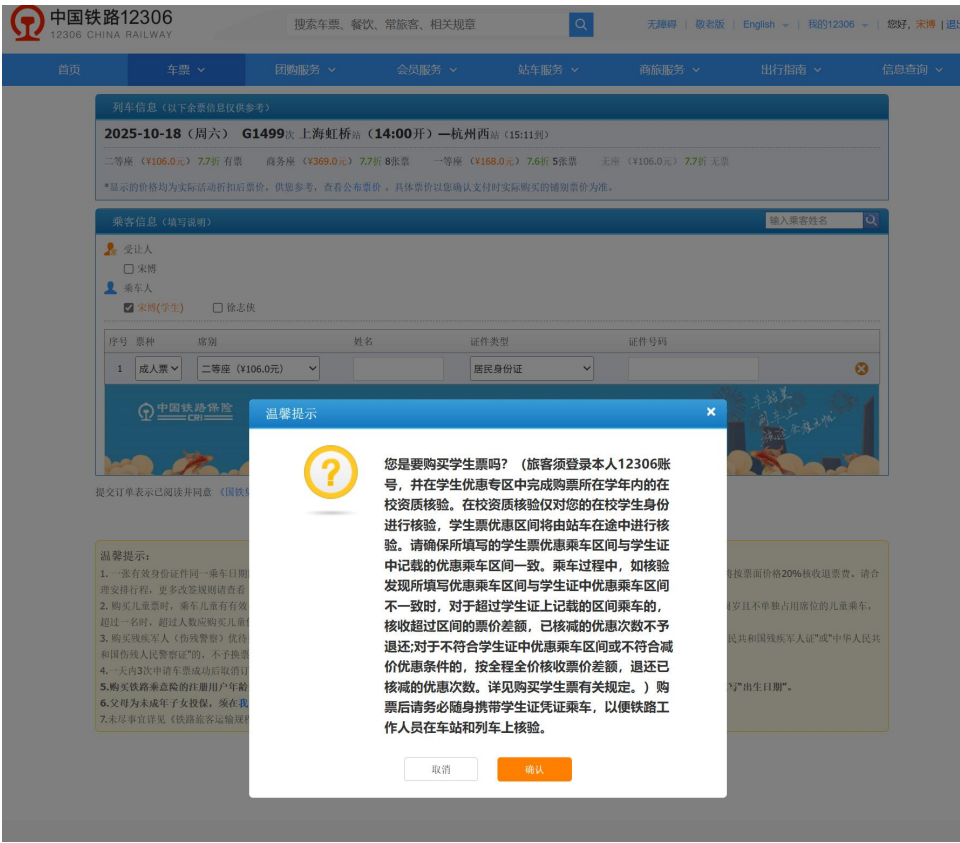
中国铁路12306
12306 CHINA RAILWAY

搜索车票、餐饮、常旅客、相关规章

无障碍 | 敬老版 | English | 我的12306 | 您好，宋博 | 退出

首页 车票 团购服务 会员服务 站车服务 商旅服务 出行指南 信息查询

列车信息（以下余票信息仅供参考）

2025-10-18（周六） G1499次 上海虹桥站（14:00开）—杭州西站（15:11到）

二等座（¥106.0元）7.7折 有票 商务座（¥369.0元）7.7折 8张票 一等座（¥168.0元）7.6折 5张票 无座（¥106.0元）7.7折 无票

*显示的价格均为实际活动折扣后票价，供您参考，查看公布票价，具体票价以您确认支付时实际购买的铺别票价为准。

乘客信息（填写说明）

输入乘客姓名

受让人
宋博

乘车人
宋博(学生) 徐志侠

| 序号 | 票种 | 席别 | 姓名 | 证件类型 | 证件号码 |
|---|---|---|---|---|---|
| 1 | 成人票 | 二等座（¥106.0元） | | 居民身份证 | |

中国铁路保险 CRI

提交订单表示已阅读并同意《国铁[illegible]

温馨提示：
1.一张有效身份证件同一乘车日期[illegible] 按票面价格20%核收退票费，请合理安排行程，更多改签规则请查看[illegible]
2.购买儿童票时，乘车儿童有效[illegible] 岁且不单独占用席位的儿童乘车，超过一名时，超过人数应购买儿童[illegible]
3.购买残疾军人（伤残警察）优待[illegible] 民共和国残疾军人证"或"中华人民共和国伤残人民警察证"的，不予换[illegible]
4.一天内3次申请车票成功后取消订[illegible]
5.购买铁路乘意险的注册用户年龄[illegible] 写"出生日期"。
6.父母为未成年子女投保，须在我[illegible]
7.未尽事宜详见《铁路旅客运输规程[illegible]

温馨提示

您是要购买学生票吗？（旅客须登录本人12306账号，并在学生优惠专区中完成购票所在学年内的在校资质核验。在校资质核验仅对您的在校学生身份进行核验，学生票优惠区间将由站车在途中进行核验。请确保所填写的学生票优惠乘车区间与学生证中记载的优惠乘车区间一致。乘车过程中，如核验发现所填写优惠乘车区间与学生证中优惠乘车区间不一致时，对于超过学生证上记载的区间乘车的，核收超过区间的票价差额，已核减的优惠次数不予退还;对于不符合学生证中优惠乘车区间或不符合减价优惠条件的，按全程全价核收票价差额，退还已核减的优惠次数。详见购买学生票有关规定。）购票后请务必随身携带学生证凭证乘车，以便铁路工作人员在车站和列车上核验。

取消 确认